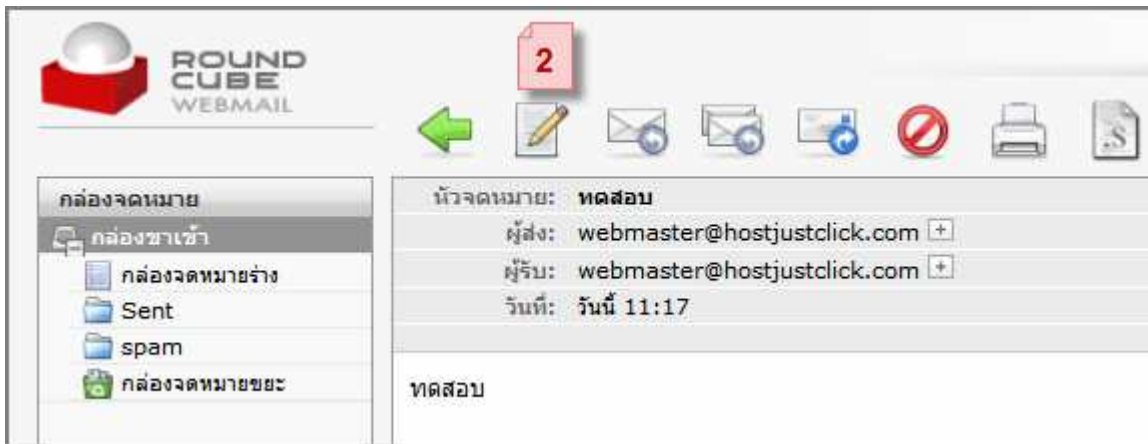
ROUND CUBE WEBMAIL

2

กล่องจดหมาย
กล่องขาเข้า
กล่องจดหมายร่าง
Sent
spam
กล่องจดหมายขยะ

หัวจดหมาย: ทดสอบ
ผู้ส่ง: webmaster@hostjustclick.com
ผู้รับ: webmaster@hostjustclick.com
วันที่: วันนี้ 11:17

ทดสอบ